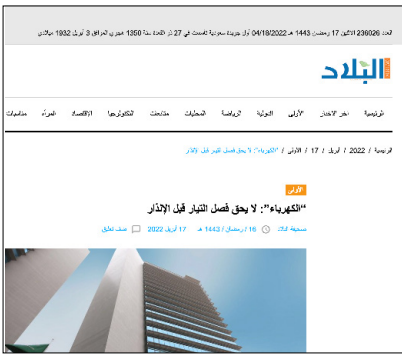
العدد 23602 الاثنين 17 رمضان 1443 هـ 04/18/2022 أول جريدة سعودية تأسست في 27 ذي القعدة سنة 1350 هجري الموافق 3 أبريل 1932 ميلادي

البلاد

الرئيسية | آخر الأخبار | الأولى | الدولية | الرياضة | المحليات | مقالات | تكنولوجيا | الاقتصاد | المرأة | مناسبات

الرئيسية / 2022 / أبريل / 17 / الأولى / "الكهرباء": لا يحق فصل التيار قبل الإنذار

الأولى

"الكهرباء": لا يحق فصل التيار قبل الإنذار

صحيفة البلاد | 16 رمضان 1443 هـ | 17 أبريل 2022 | أضف تعليق